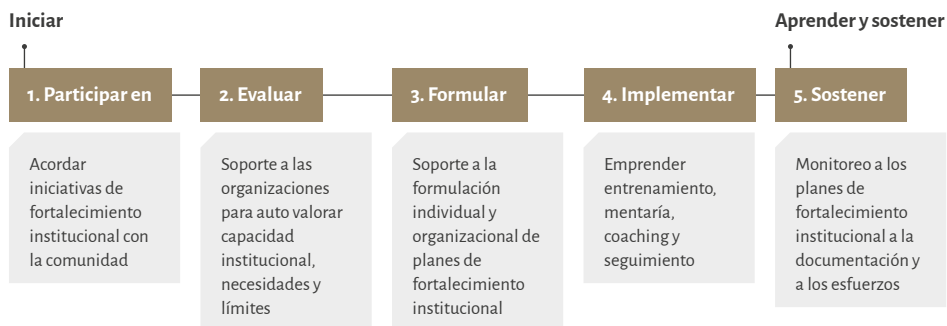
Iniciar

Aprender y sostener

1. Participar en

Acordar iniciativas de fortalecimiento institucional con la comunidad

2. Evaluar

Soporte a las organizaciones para auto valorar capacidad institucional, necesidades y límites

3. Formular

Soporte a la formulación individual y organizacional de planes de fortalecimiento institucional

4. Implementar

Emprender entrenamiento, mentaría, coaching y seguimiento

5. Sostener

Monitoreo a los planes de fortalecimiento institucional a la documentación y a los esfuerzos